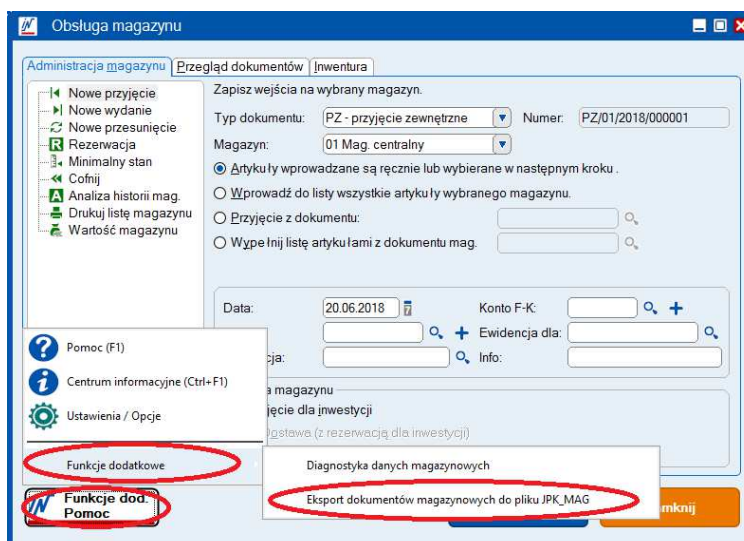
Obsługa magazynu

Administracja magazynu | Przegląd dokumentów | Inwentura

Nowe przyjęcie
Nowe wydanie
Nowe przesunięcie
Rezerwacja
Minimalny stan
Cofnij
Analiza historii mag.
Drukuj listę magazynu
Wartość magazynu

Zapisz wejścia na wybrany magazyn.

Typ dokumentu: PZ - przyjęcie zewnętrzne
Numer: PZ/01/2018/000001
Magazyn: 01 Mag. centralny

Artykuły wprowadzane są ręcznie lub wybierane w następnym kroku .
Wprowadź do listy wszystkie artykuły wybranego magazynu.
Przyjęcie z dokumentu:
Wypełnij listę artykułami z dokumentu mag.

Data: 20.06.2018
Konto F-K:
Ewidencja dla:
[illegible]cja:
Info:

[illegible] magazynu
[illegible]jęcie dla inwestycji
Dostawa (z rezerwacją dla inwestycji)

Pomoc (F1)
Centrum informacyjne (Ctrl+F1)
Ustawienia / Opcje
Funkcje dodatkowe

Diagnostyka danych magazynowych
Eksport dokumentów magazynowych do pliku JPK_MAG

Funkcje dod
Pomoc

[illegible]knij